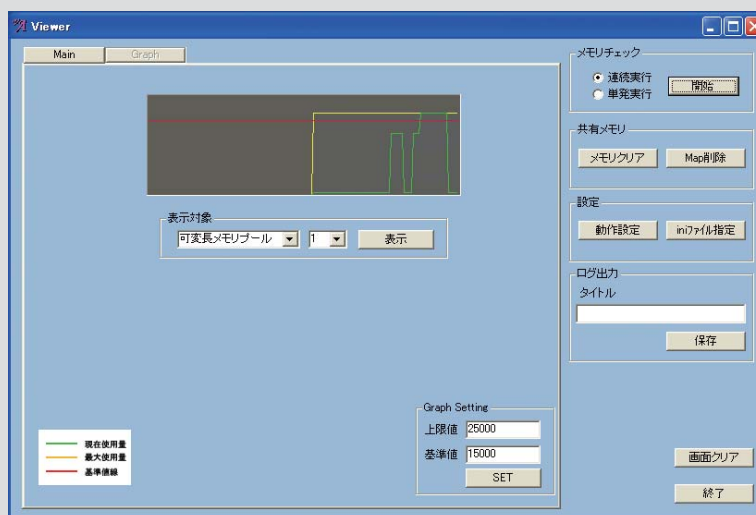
Viewer

Main
Graph

表示対象
可変長メモリプール
1
表示

現在使用量
最大使用量
基準値線

Graph Setting
上限値 25000
基準値 15000
SET

メモリチェック
連続実行
単発実行
開始

共有メモリ
メモリクリア
Map削除

設定
動作設定
iniファイル指定

ログ出力
タイトル
保存

画面クリア
終了